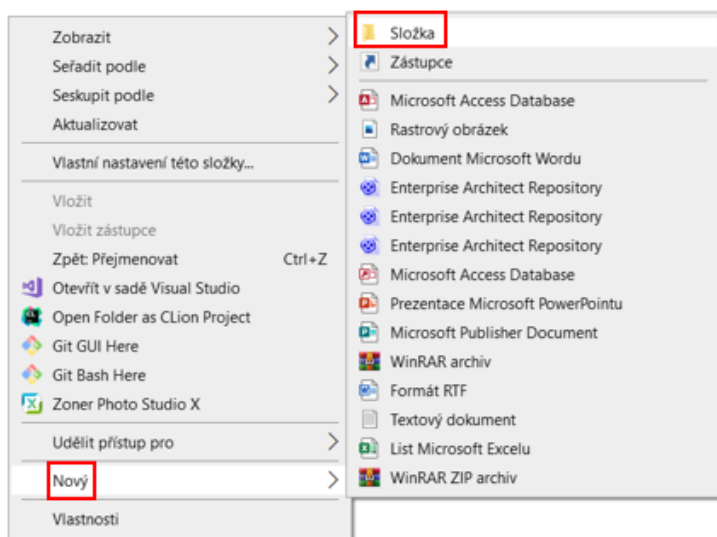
Zobrazit
Seřadit podle
Seskupit podle
Aktualizovat
Vlastní nastavení této složky...
Vložit
Vložit zástupce
Zpět: Přejmenovat Ctrl+Z
Otevřít v sadě Visual Studio
Open Folder as CLion Project
Git GUI Here
Git Bash Here
Zoner Photo Studio X
Udělit přístup pro
Nový
Vlastnosti

Složka
Zástupce
Microsoft Access Database
Rastrový obrázek
Dokument Microsoft Wordu
Enterprise Architect Repository
Enterprise Architect Repository
Enterprise Architect Repository
Microsoft Access Database
Prezentace Microsoft PowerPointu
Microsoft Publisher Document
WinRAR archiv
Formát RTF
Textový dokument
List Microsoft Excelu
WinRAR ZIP archiv